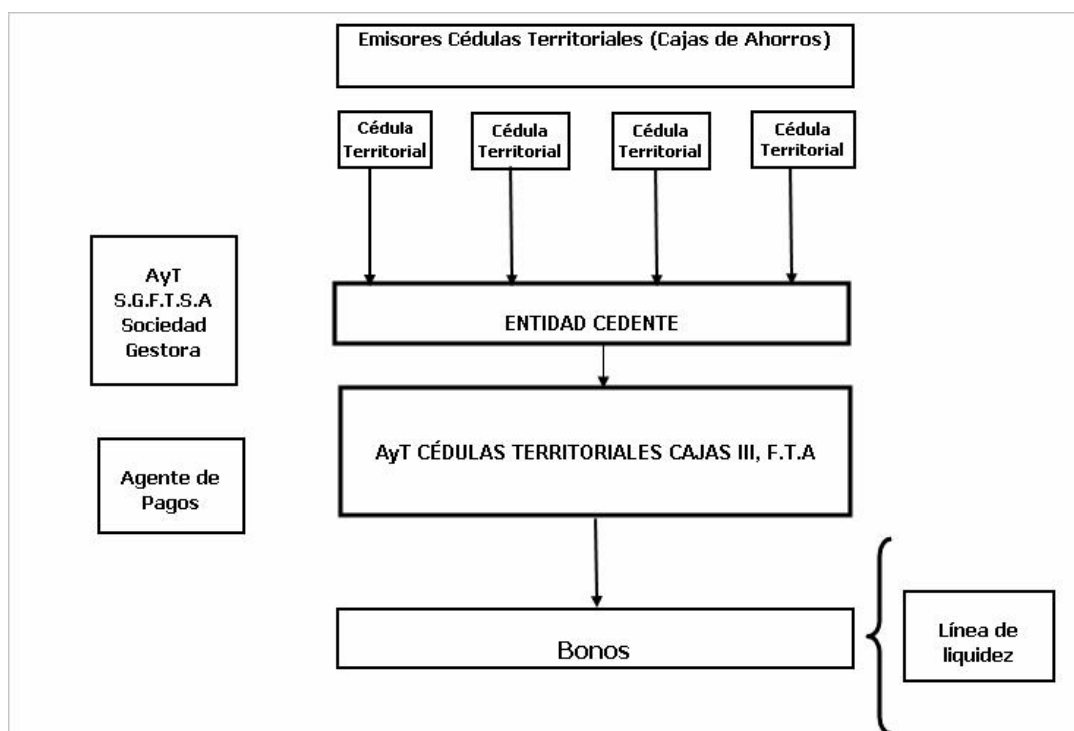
Emisores Cédulas Territoriales (Cajas de Ahorros)

Cédula Territorial

Cédula Territorial

Cédula Territorial

Cédula Territorial

AyT S.G.F.T.S.A Sociedad Gestora

ENTIDAD CEDENTE

Agente de Pagos

AyT CÉDULAS TERRITORIALES CAJAS III, F.T.A

Bonos

Línea de liquidez